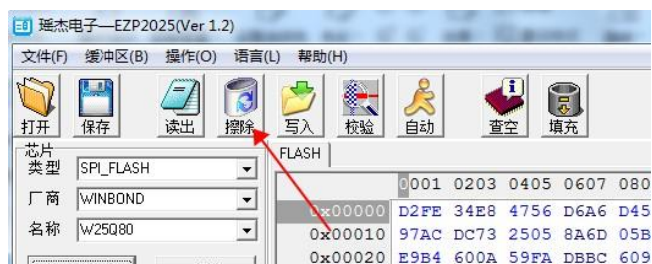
瑶杰电子—EZP2025(Ver 1.2)

文件(F) 缓冲区(B) 操作(O) 语言(L) 帮助(H)

打开 保存 读出 擦除 写入 校验 自动 查空 填充

芯片
类型 SPI_FLASH
厂商 WINBOND
名称 W25Q80

FLASH

| | 0001 | 0203 | 0405 | 0607 | 080 |
|---|---|---|---|---|---|
| 0x00000 | D2FE | 34E8 | 4756 | D6A6 | D45 |
| 0x00010 | 97AC | DC73 | 2505 | 8A6D | 05B |
| 0x00020 | E9B4 | 600A | 59FA | DBBC | 609 |